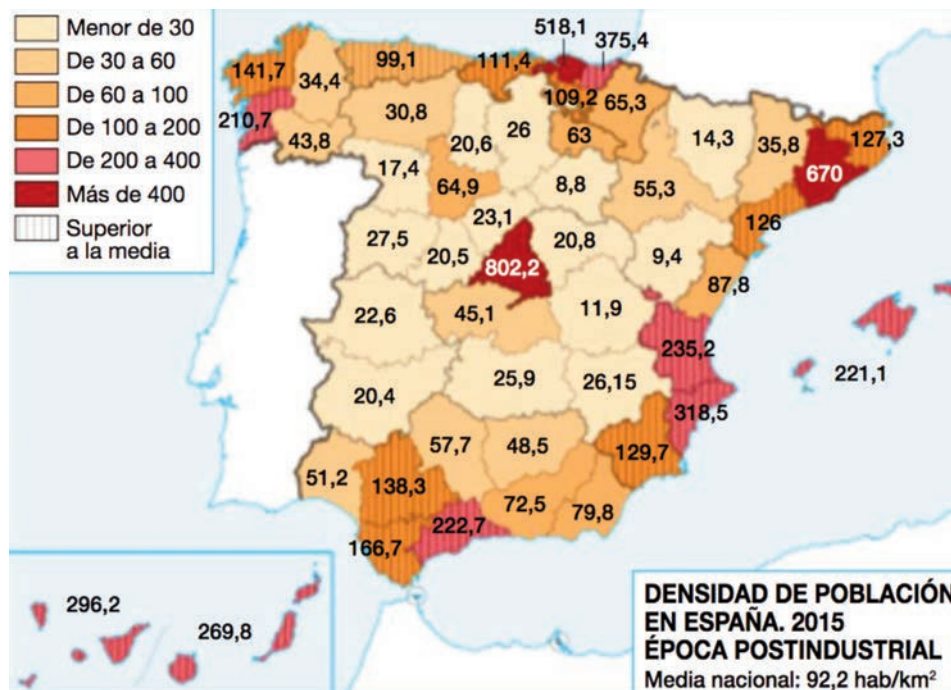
Menor de 30
De 30 a 60
De 60 a 100
De 100 a 200
De 200 a 400
Más de 400
Superior a la media

518,1
375,4
141,7
34,4
99,1
111,4
109,2
65,3
210,7
30,8
63
43,8
20,6
26
14,3
35,8
127,3
17,4
670
64,9
8,8
55,3
23,1
27,5
126
20,8
20,5
802,2
9,4
87,8
22,6
45,1
11,9
235,2
221,1
25,9
26,15
20,4
318,5
57,7
48,5
129,7
51,2
138,3
72,5
79,8
222,7
166,7
296,2
269,8

DENSIDAD DE POBLACIÓN EN ESPAÑA. 2015
ÉPOCA POSTINDUSTRIAL
Media nacional: 92,2 hab/km$^2$